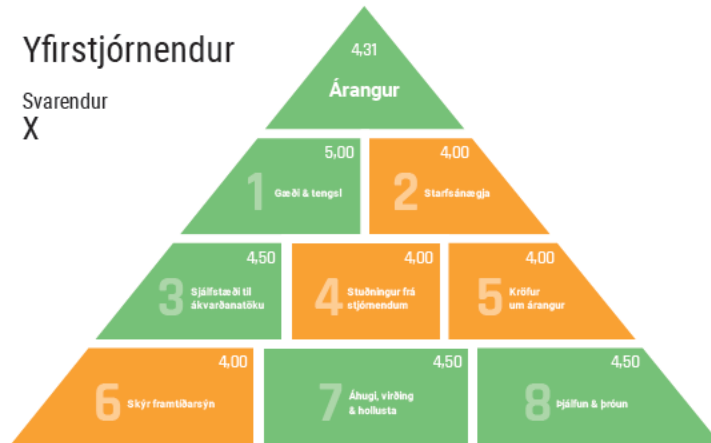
Yfirstjórnendur

Svarendur
X

4,31
Árangur

5,00
1
Gæði & tengsl

4,00
2
Starfsánægja

4,50
3
Sjálfstæði til ákvarðanatöku

4,00
4
Stuðningur frá stjórnendum

4,00
5
Kröfur um árangur

4,00
6
Skýr framtíðarsýn

4,50
7
Áhugi, virðing & hollusta

4,50
8
Þjálfun & þróun